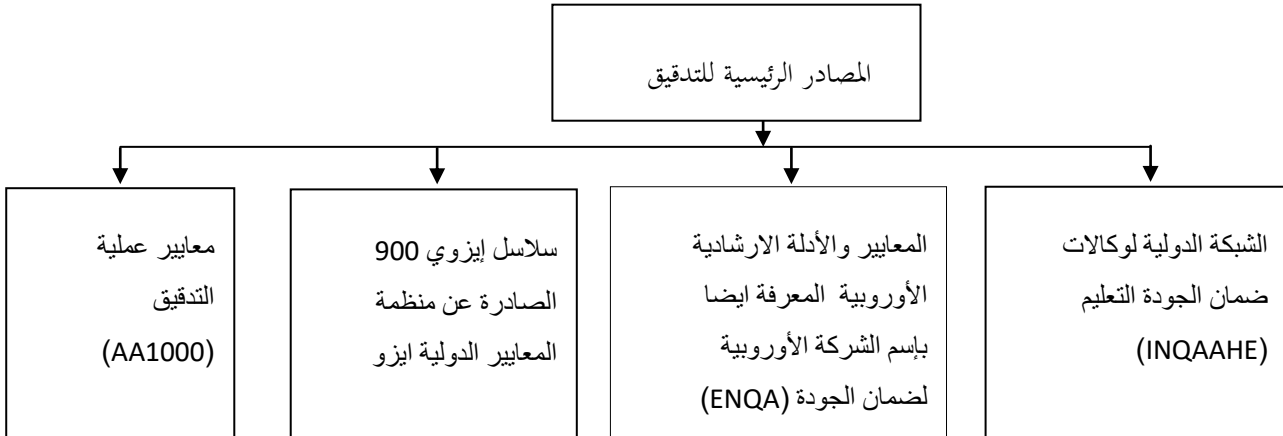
المصادر الرئيسية للتدقيق

الشبكة الدولية لوكالات ضمان الجودة التعليم (INQAAHE)

المعايير والأدلة الارشادية الأوروبية المعرفة ايضا بإسم الشركة الأوروبية لضمان الجودة (ENQA)

سلاسل إيزوي 900 الصادرة عن منظمة المعايير الدولية ايزو

معايير عملية التدقيق (AA1000)